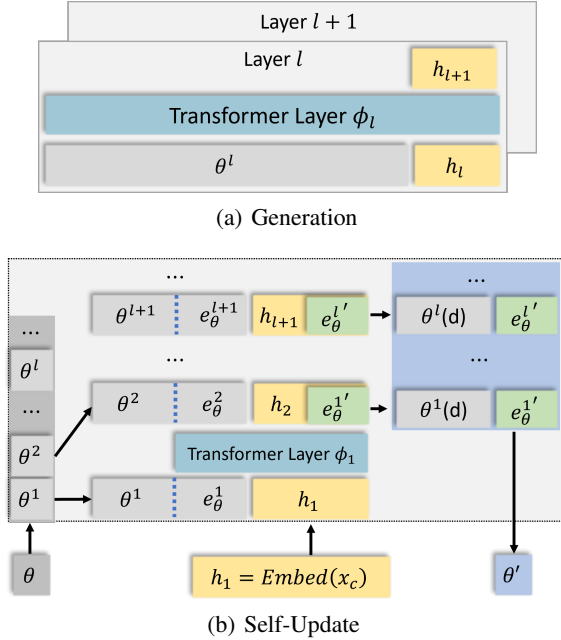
Layer $l+1$

Layer $l$

$h_{l+1}$

Transformer Layer $\phi_l$

$\theta^l$

$h_l$

(a) Generation

...

$\theta^{l+1}$ $e_\theta^{l+1}$

$h_{l+1}$ $e_\theta^{l'}$

...

$\theta^l(\text{d})$ $e_\theta^{l'}$

...

$\theta^l$

...

...

$\theta^2$ $e_\theta^2$

$h_2$ $e_\theta^{1'}$

$\theta^1(\text{d})$ $e_\theta^{1'}$

$\theta^2$

Transformer Layer $\phi_1$

$\theta^1$

$\theta^1$ $e_\theta^1$

$h_1$

$\theta$

$h_1 = Embed(x_c)$

$\theta'$

(b) Self-Update